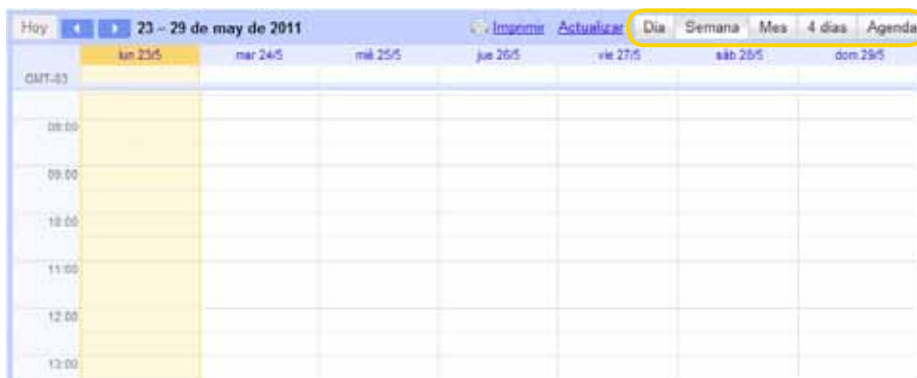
Hoy 23 – 29 de may de 2011 Imprimir Actualizar Día Semana Mes 4 días Agenda

| | lun 23/5 | mar 24/5 | mié 25/5 | jue 26/5 | vie 27/5 | sáb 28/5 | dom 29/5 |
|---|---|---|---|---|---|---|---|
| GMT-03 | | | | | | | |
| 08:00 | | | | | | | |
| 09:00 | | | | | | | |
| 10:00 | | | | | | | |
| 11:00 | | | | | | | |
| 12:00 | | | | | | | |
| 13:00 | | | | | | | |